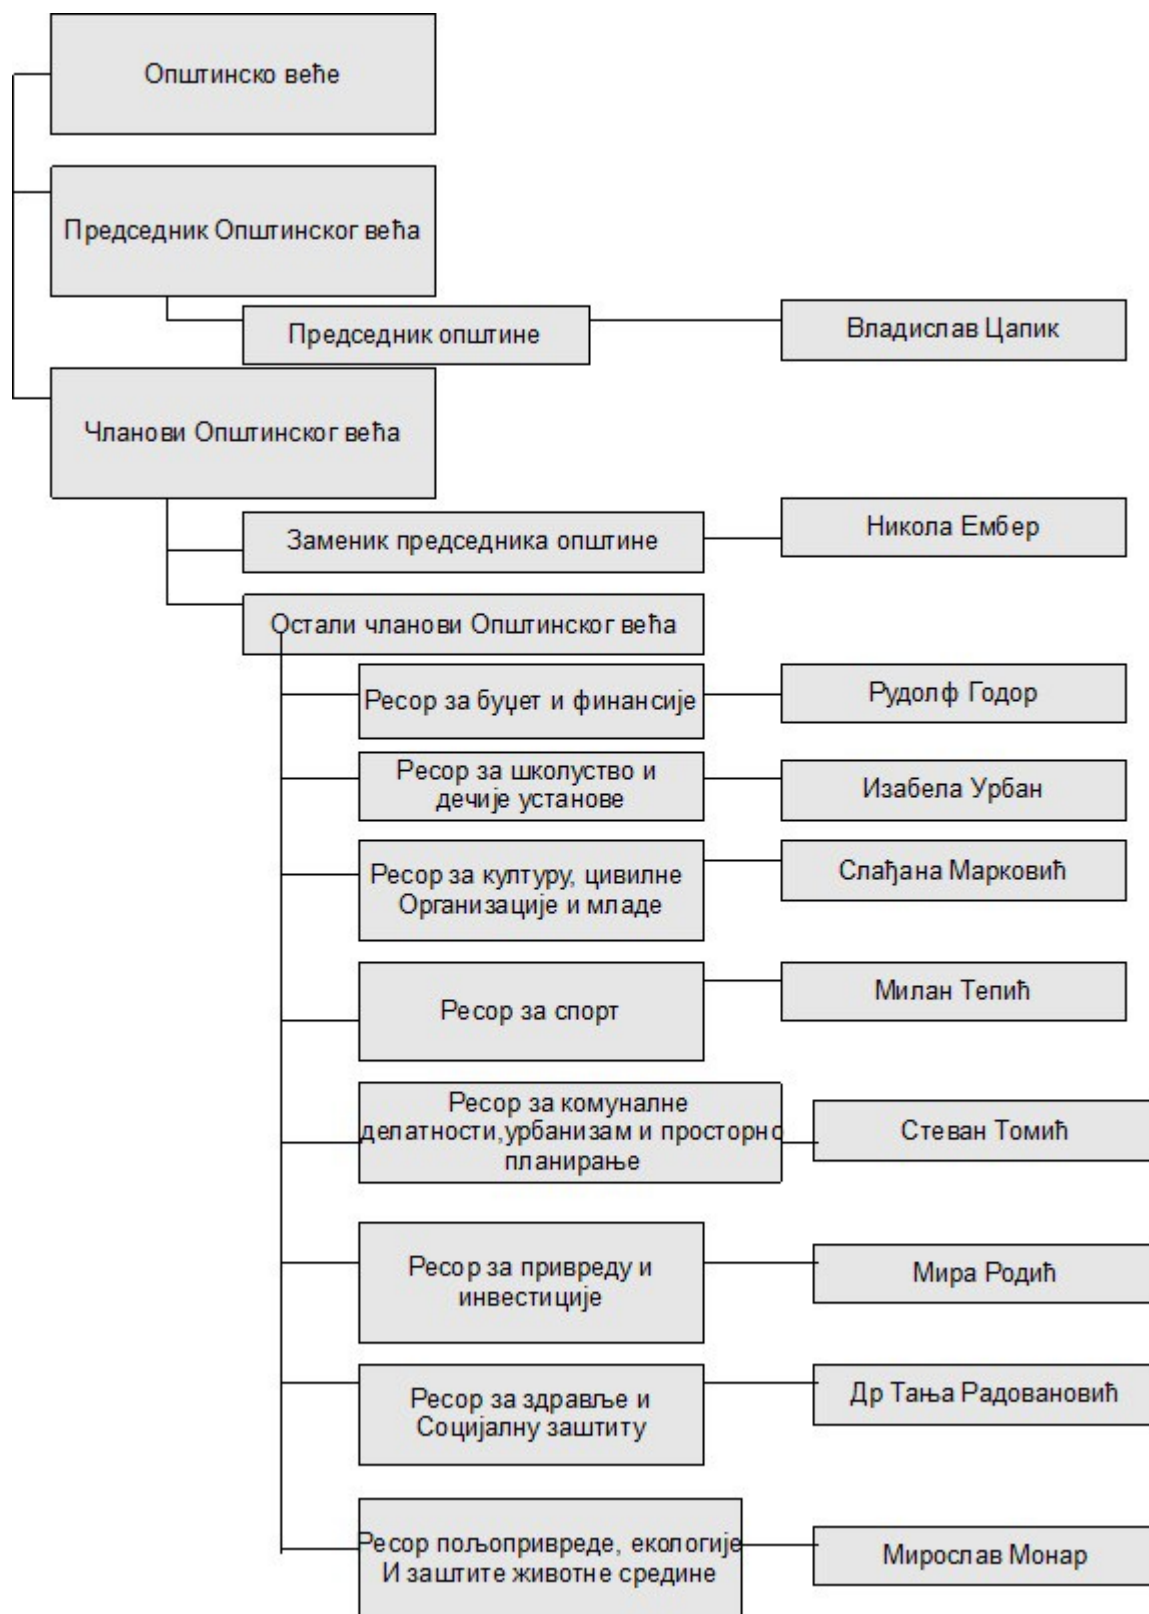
Општинско веће

Председник Општинског већа

Председник општине

Владислав Цапик

Чланови Општинског већа

Заменик председника општине

Никола Ембер

Остали чланови Општинског већа

Ресор за буџет и финансије

Рудолф Годор

Ресор за школуство и дечије установе

Изабела Урбан

Ресор за културу, цивилне Организације и младе

Слађана Марковић

Ресор за спорт

Милан Тепић

Ресор за комуналне делатности,урбанизам и просторно планирање

Стеван Томић

Ресор за привреду и инвестиције

Мира Родић

Ресор за здравље и Социјалну заштиту

Др Тања Радовановић

Ресор пољопривреде, екологије И заштите животне средине

Мирослав Монар